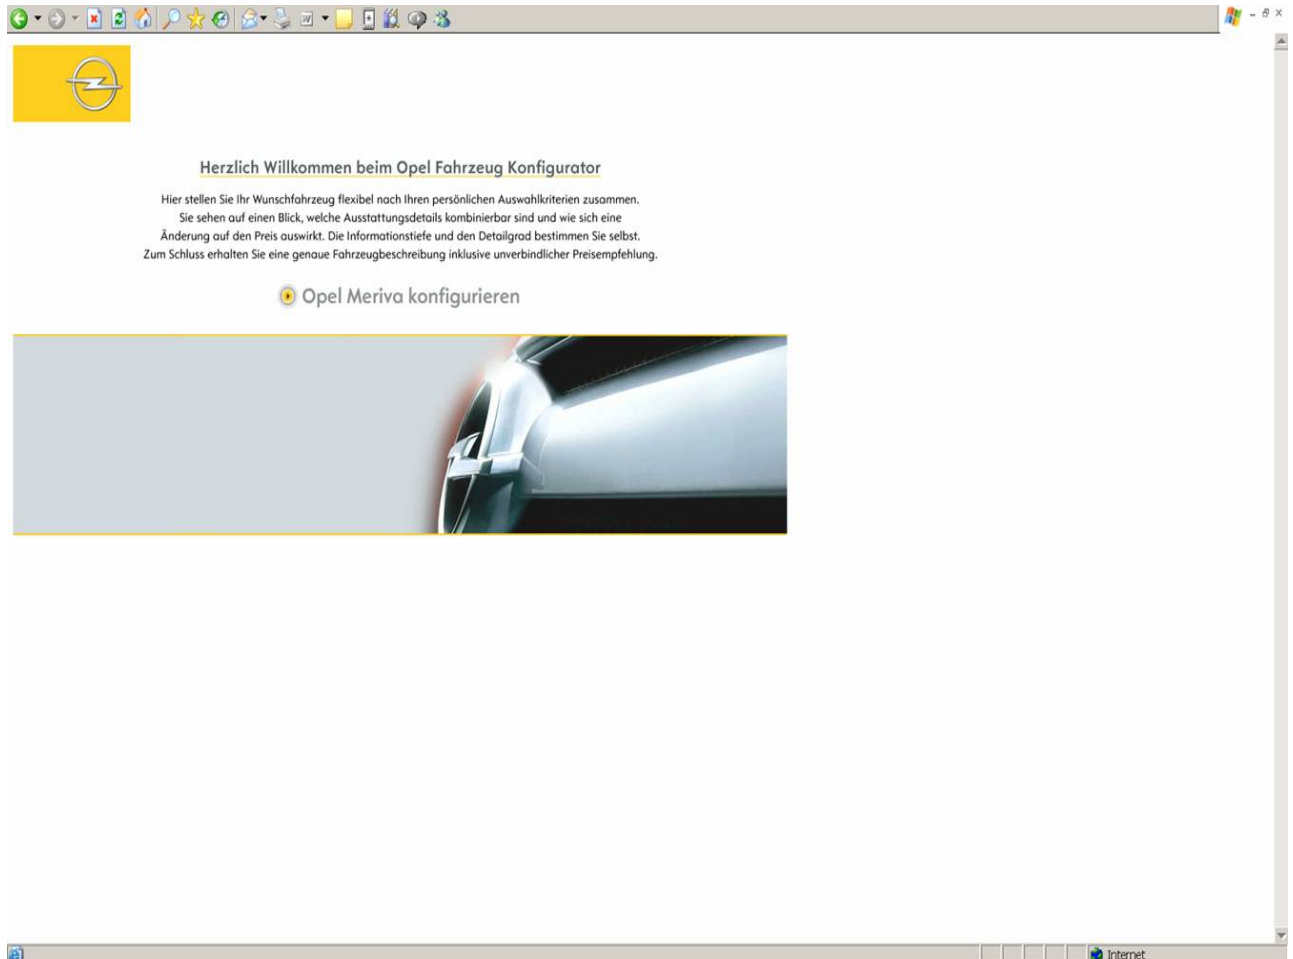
Herzlich Willkommen beim Opel Fahrzeug Konfigurator

Hier stellen Sie Ihr Wunschfahrzeug flexibel nach Ihren persönlichen Auswahlkriterien zusammen. Sie sehen auf einen Blick, welche Ausstattungsdetails kombinierbar sind und wie sich eine Änderung auf den Preis auswirkt. Die Informationstiefe und den Detailgrad bestimmen Sie selbst. Zum Schluss erhalten Sie eine genaue Fahrzeugbeschreibung inklusive unverbindlicher Preisempfehlung.

Opel Meriva konfigurieren

Internet